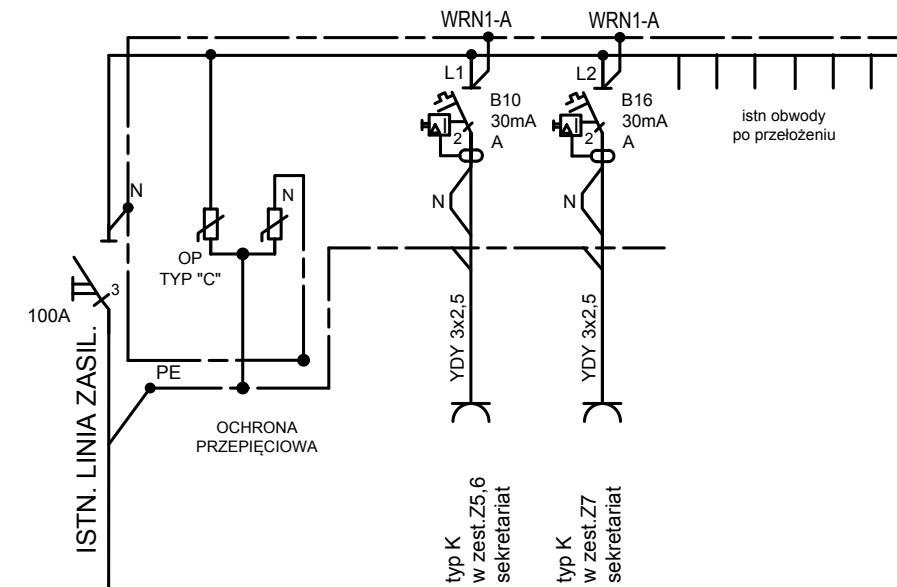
WRN1-A
WRN1-A
L1
L2
B10
30mA
A
B16
30mA
A
2
2
istn obwody po przełożeniu
N
N
N
N
OP
TYP "C"
3
100A
ISTN. LINIA ZASIL.
PE
YDY 3x2,5
YDY 3x2,5
OCHRONA PRZEPIĘCIOWA
typ K
w zest.Z5,6
sekretariat
typ K
w zest.Z7
sekretariat